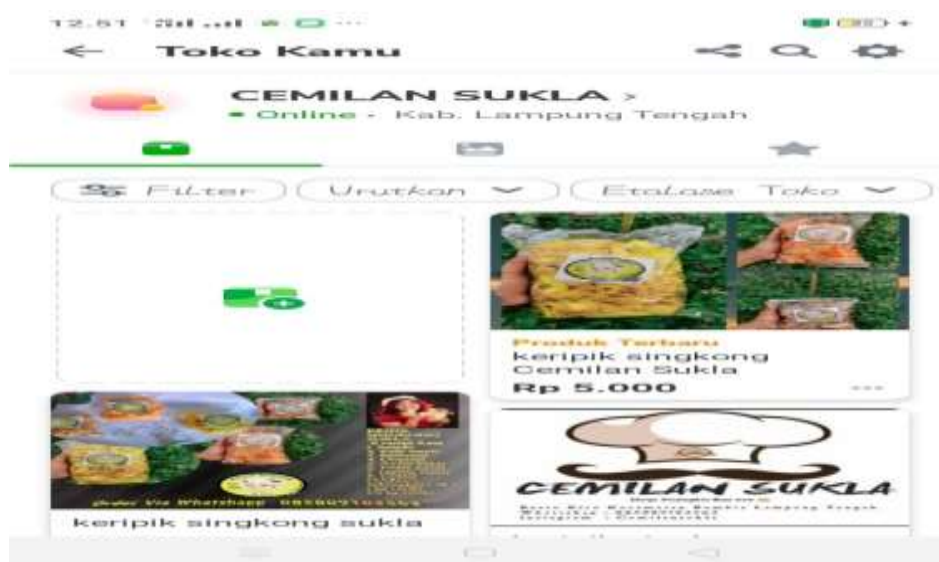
12.51

← Toko Kamu

CEMILAN SUKLA >
• Online • Kab. Lampung Tengah

Filter
Urutkan
Etalase Toko

Produk Terbaru
keripik singkong Cemilan Sukla
Rp 5.000

Order Via Whatsapp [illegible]

keripik singkong sukla

CEMILAN SUKLA
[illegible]